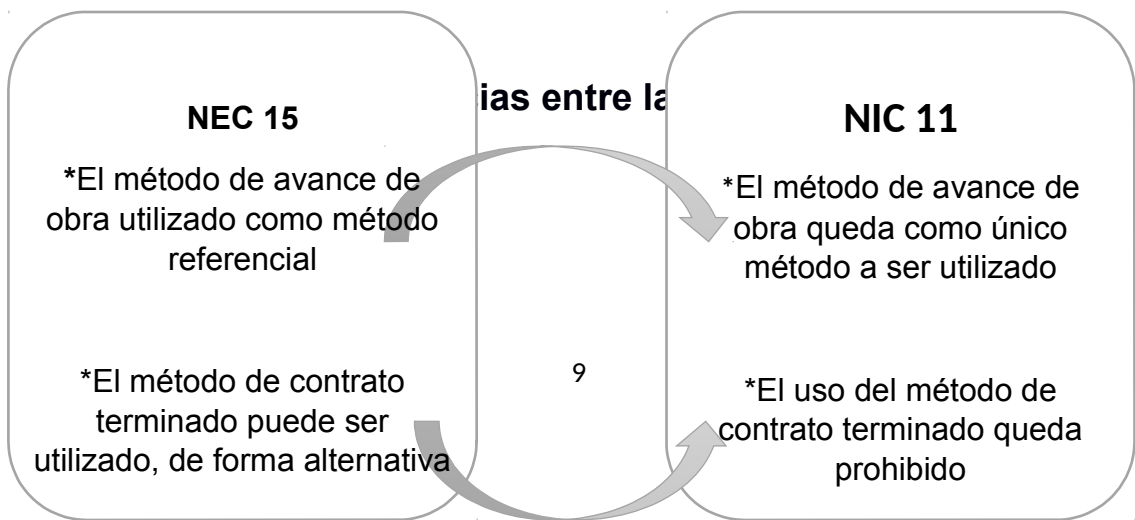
NEC 15

*El método de avance de obra utilizado como método referencial

*El método de contrato terminado puede ser utilizado, de forma alternativa

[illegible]ias entre la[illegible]

9

NIC 11

*El método de avance de obra queda como único método a ser utilizado

*El uso del método de contrato terminado queda prohibido